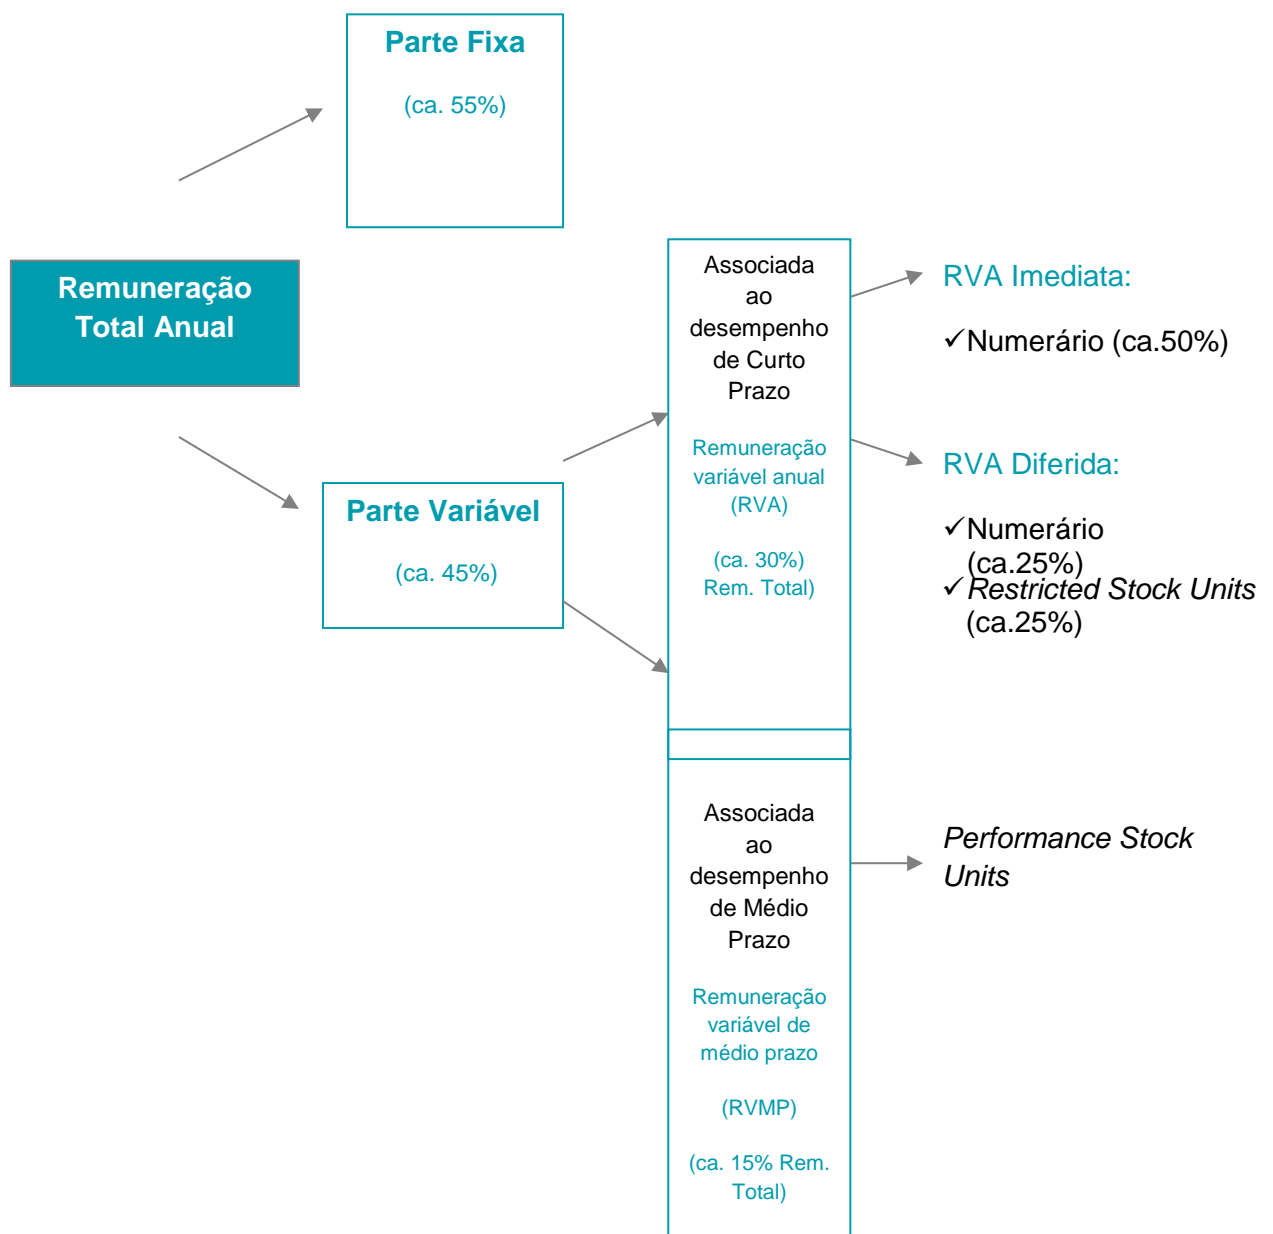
Parte Fixa

(ca. 55%)

Remuneração Total Anual

Parte Variável

(ca. 45%)

Associada ao desempenho de Curto Prazo

Remuneração variável anual (RVA)

(ca. 30%) Rem. Total)

RVA Imediata:

✓Numerário (ca.50%)

RVA Diferida:

✓Numerário (ca.25%)

✓Restricted Stock Units (ca.25%)

Associada ao desempenho de Médio Prazo

Remuneração variável de médio prazo

(RVMP)

(ca. 15% Rem. Total)

Performance Stock Units